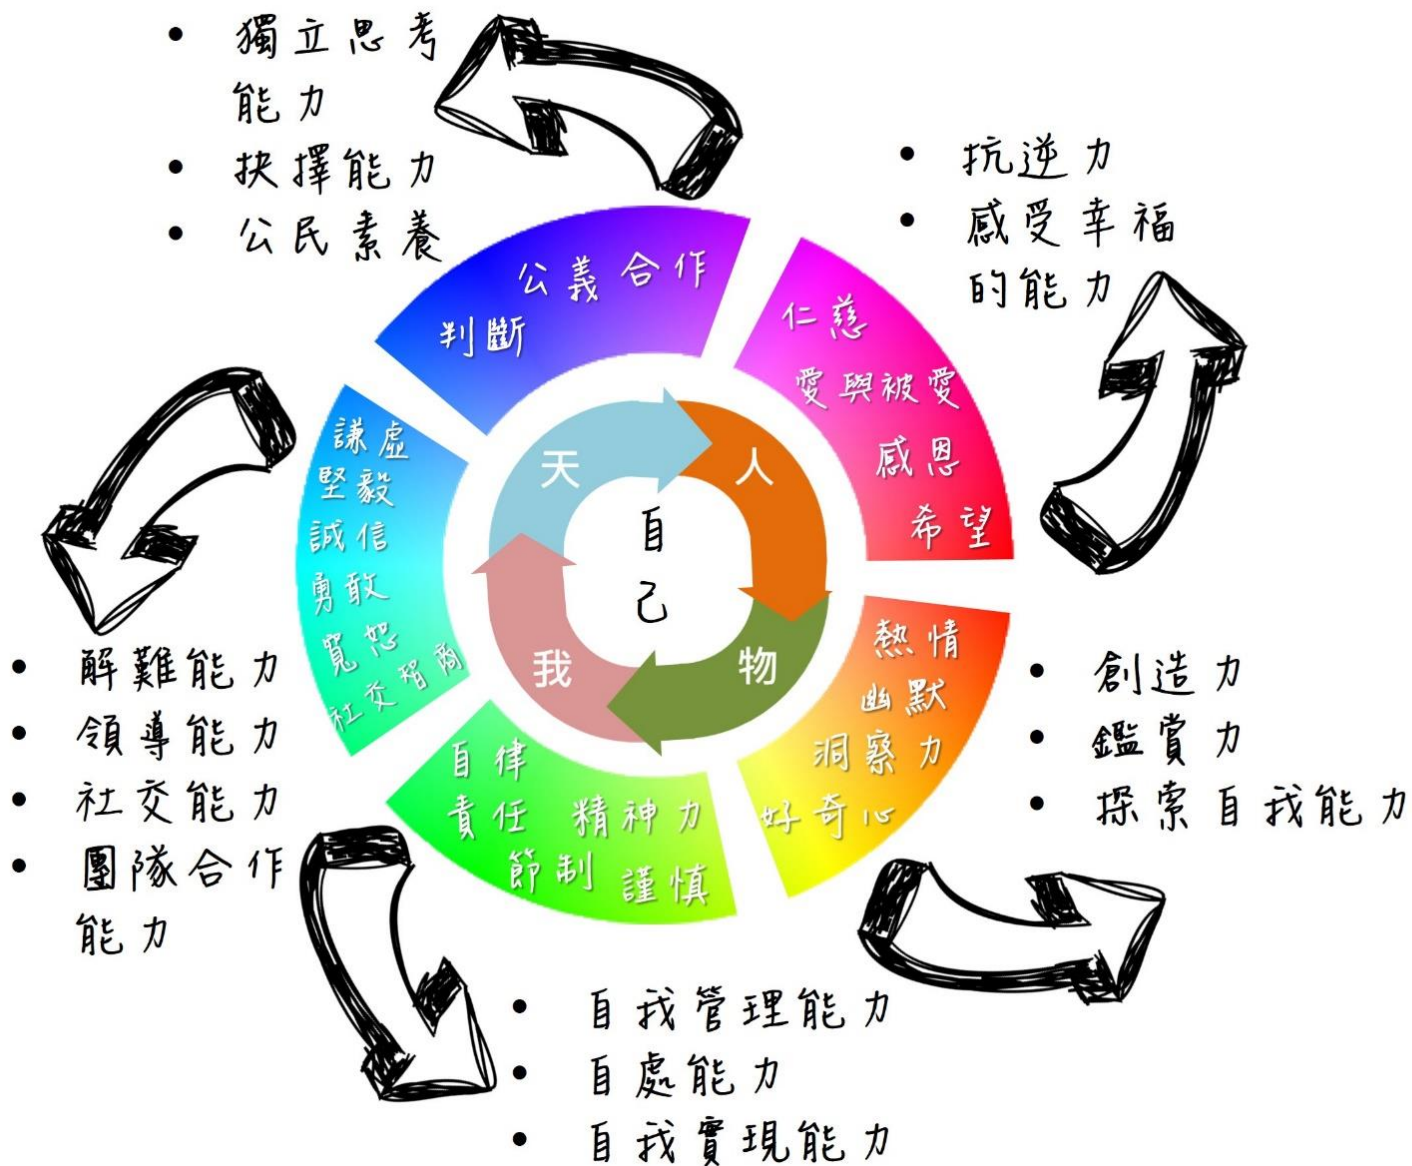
- 獨立思考能力
- 抉擇能力
- 公民素養

- 抗逆力
- 感受幸福的能力

公義 合作
判斷

仁慈
愛與被愛
感恩
希望

謙虛
堅毅
誠信
勇敢
寬恕
社交智商

天
人
自己
我
物

熱情
幽默
洞察力
好奇心

自律
責任 精神力
節制 謹慎

- 解難能力
- 領導能力
- 社交能力
- 團隊合作能力

- 創造力
- 鑑賞力
- 探索自我能力

- 自我管理能力
- 自處能力
- 自我實現能力